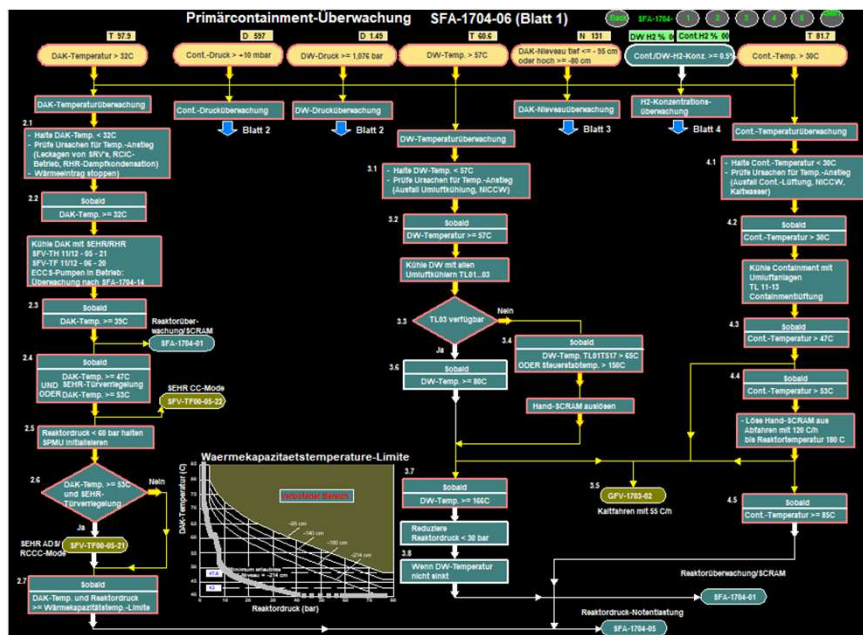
Primärcontainment-Überwachung SFA-1704-06 (Blatt 1)

Back SFA-1704- 1 2 3 4 5

DW H2 % 0 Cont.H2 % 00

T 57.9 D 597 D 1.49 T 60.6 N 131 T 81.7

DAK-Temperatur > 32C

Cont.-Druck > +10 mbar

DW-Druck >= 1,076 bar

DW-Temp. > 57C

DAK-Niveau tief <= - 55 cm oder hoch >= -80 cm

Cont./DW-H2-Konz. >= 0.5%

Cont.-Temp. > 30C

DAK-Temperaturüberwachung

Cont.-Drucküberwachung

Blatt 2

DW-Drucküberwachung

Blatt 2

DAK-Niveauüberwachung

Blatt 3

H2-Konzentrations-überwachung

Blatt 4

DW-Temperaturüberwachung

Cont.-Temperaturüberwachung

2.1
- Halte DAK-Temp. < 32C
- Prüfe Ursachen für Temp.-Anstieg (Leckagen von SRV's, RCIC-Betrieb, RHR-Dampfkondensation)
- Wärmeeintrag stoppen)

3.1
- Halte DW-Temp. < 57C
- Prüfe Ursachen für Temp.-Anstieg (Ausfall Umluftkühlung, NICCW)

4.1
- Halte Cont.-Temperatur < 30C
- Prüfe Ursachen für Temp.-Anstieg (Ausfall Cont.-Lüftung, NICCW, Kaltwasser)

2.2
Sobald
DAK-Temp. >= 32C

3.2
Sobald
DW-Temperatur >= 57C

4.2
Sobald
Cont.-Temperatur > 30C

Kühle DAK mit SEHR/RHR
SFV-TH 11/12 - 05 - 21
SFV-TF 11/12 - 06 - 26
ECCS-Pumpen in Betrieb: Überwachung nach SFA-1704-14

Kühle DW mit allen Umluftkühlern TL01...03

Kühle Containment mit Umluftanlagen TL 11-13 Containmentlüftung

2.3
Sobald
DAK-Temp. >= 35C

Reaktorüberwachung/SCRAM

SFA-1704-01

3.3
TL03 verfügbar

Nein

Ja

3.4
Sobald
DW-Temp. TL01TS17 > 65C ODER Steuerstabtemp. > 150C

4.3
Sobald
Cont.-Temperatur > 47C

2.4
DAK-Temp. >= 47C
UND SEHR-Türverriegelung
ODER DAK-Temp. >= 53C

SEHR CC-Mode

SFV-TF00-05-22

3.6
Sobald
DW-Temp. >= 80C

Hand-SCRAM auslösen

4.4
Sobald
Cont.-Temperatur > 53C

Löse Hand-SCRAM aus
Abfahren mit 120 C/h
bis Reaktortemperatur 180 C

2.5
Reaktordruck < 68 bar halten
SPMU initialisieren

Waermekapazitaetstemperature-Limite

verbotener Bereich

DAK-Temperatur (C)

Reaktordruck (bar)

2.6
DAK-Temp. >= 53C und SEHR-Türverriegelung

Nein

Ja

SEHR AD & RCCC-Mode

SFV-TF00-05-21

3.7
Sobald
DW-Temp. >= 166C

3.5
GFV-1703-02
Kaltfahren mit 55 C/h

4.5
Sobald
Cont.-Temperatur >= 85C

Reduziere Reaktordruck < 30 bar

3.8
Wenn DW-Temperatur nicht sinkt

2.7
Sobald
DAK-Temp. und Reaktordruck >= Wärmekapazitätstemp.-Limite

Reaktorüberwachung/SCRAM

SFA-1704-01

Reaktordruck-Notentlastung

SFA-1704-05